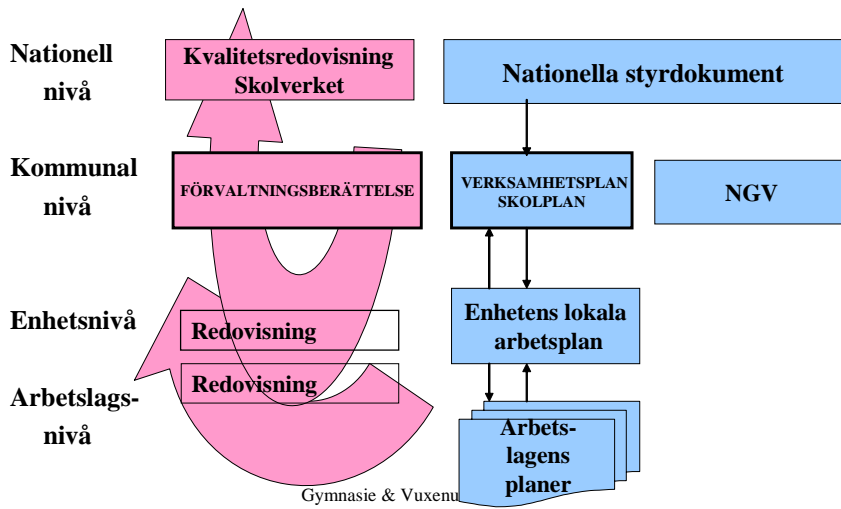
Nationell nivå

Kvalitetsredovisning Skolverket

Nationella styrdokument

Kommunal nivå

FÖRVALTNINGSBERÄTTELSE

VERKSAMHETSPLAN SKOLPLAN

NGV

Enhetsnivå

Redovisning

Enhetens lokala arbetsplan

Arbetslagsnivå

Redovisning

Arbetslagens planer

Gymnasie & Vuxenu